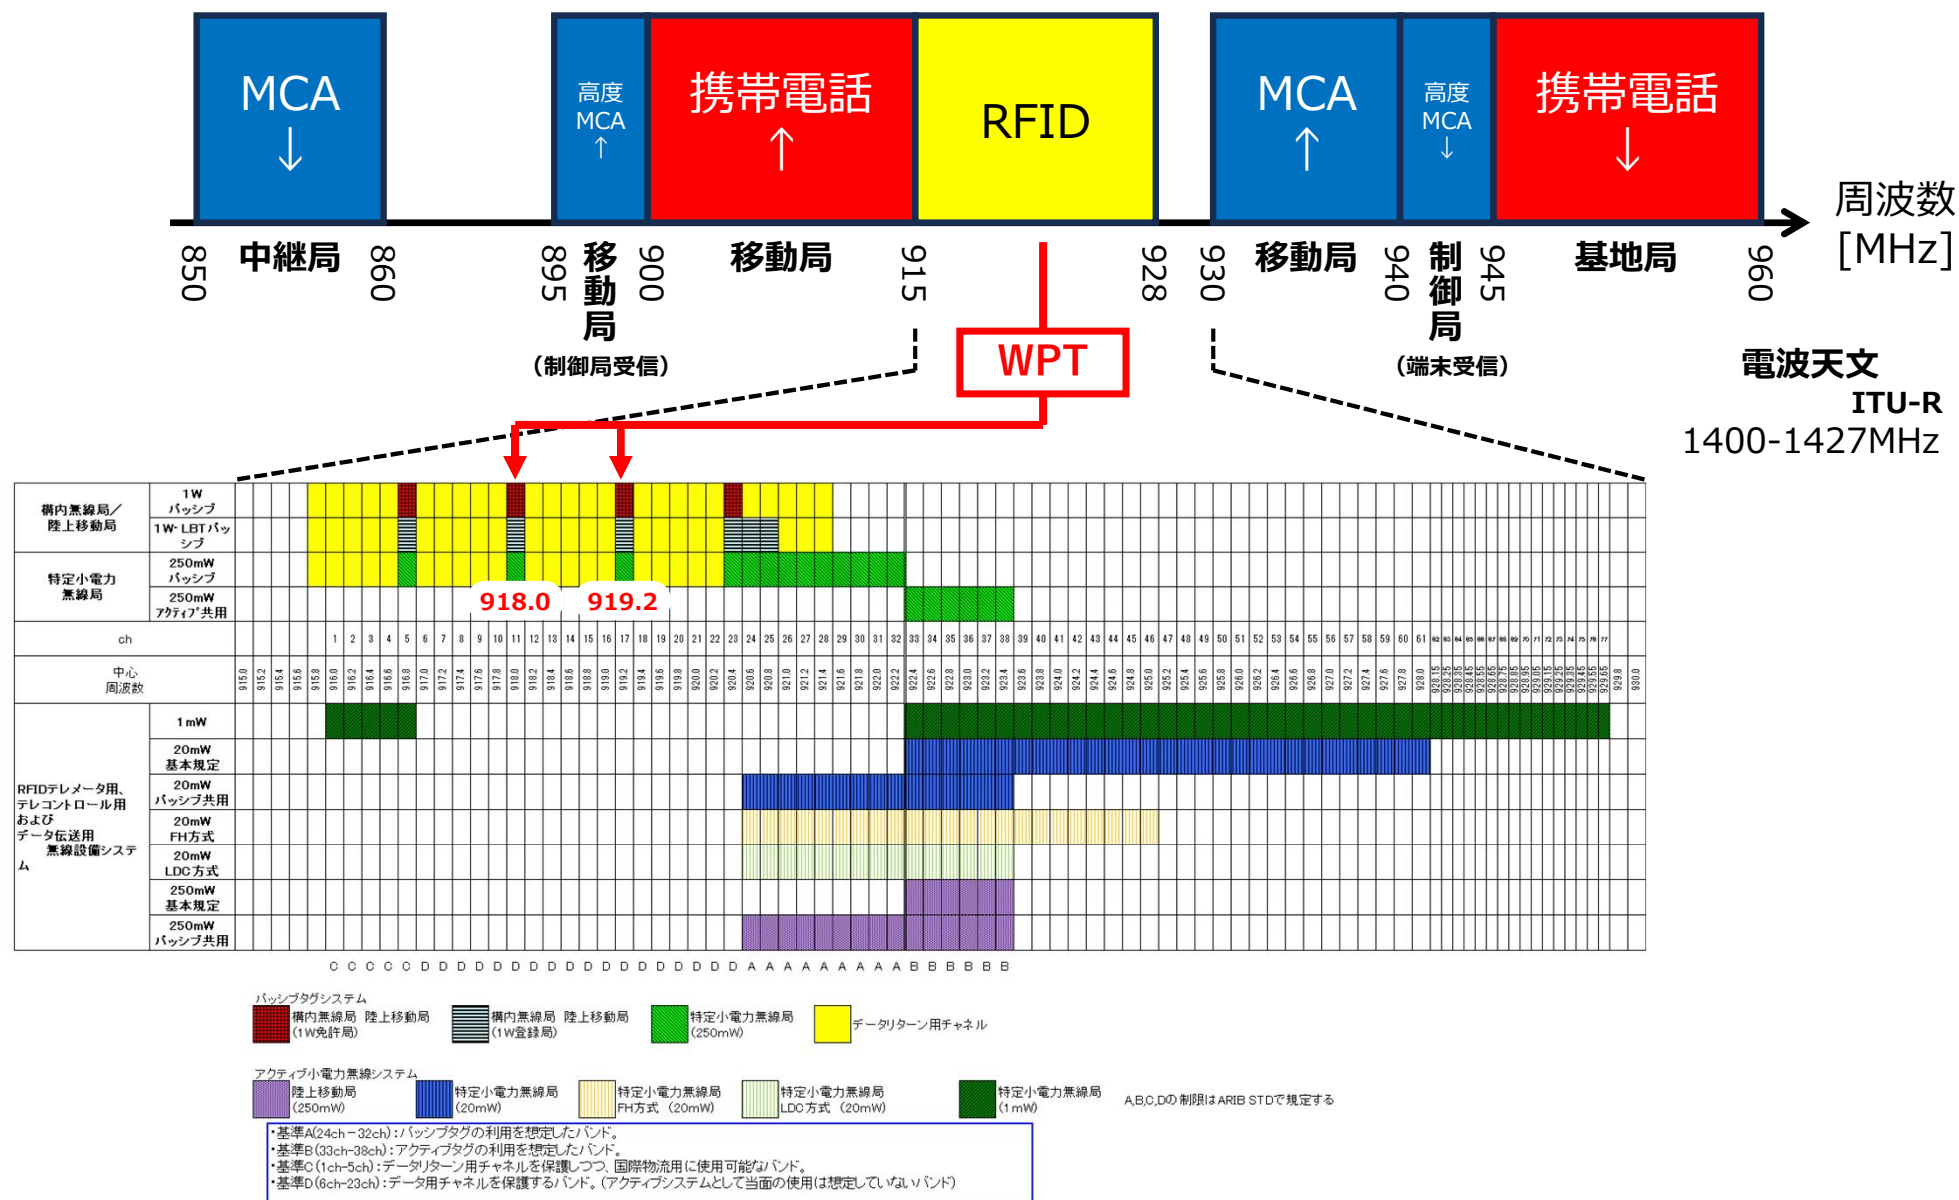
MCA ↓

高度 MCA ↑

携帯電話 ↑

RFID

MCA ↑

高度 MCA ↓

携帯電話 ↓

周波数 [MHz]

850 中継局 860

895 移動局 900 移動局 915

(制御局受信)

928 930 移動局 940 制御局 945 基地局 960

(端末受信)

電波天文 ITU-R 1400-1427MHz

WPT

918.0 919.2

| | | |
|---|---|---|
| 構内無線局／陸上移動局 | 1W パッシブ | |
| | 1W･LBTパッシブ | |
| 特定小電力無線局 | 250mW パッシブ | |
| | 250mW アクティブ共用 | |
| ch | | 1 2 3 4 5 6 7 8 9 10 11 12 13 14 15 16 17 18 19 20 21 22 23 24 25 26 27 28 29 30 31 32 33 34 35 36 37 38 39 40 41 42 43 44 45 46 47 48 49 50 51 52 53 54 55 56 57 58 59 60 61 62 63 64 65 66 67 68 69 70 71 72 73 74 75 76 77 |
| 中心周波数 | | 915.0 915.2 915.4 915.6 915.8 916.0 916.2 916.4 916.6 916.8 917.0 917.2 917.4 917.6 917.8 918.0 918.2 918.4 918.6 918.8 919.0 919.2 919.4 919.6 919.8 920.0 920.2 920.4 920.6 920.8 921.0 921.2 921.4 921.6 921.8 922.0 922.2 922.4 922.6 922.8 923.0 923.2 923.4 923.6 923.8 924.0 924.2 924.4 924.6 924.8 925.0 925.2 925.4 925.6 925.8 926.0 926.2 926.4 926.6 926.8 927.0 927.2 927.4 927.6 927.8 928.0 928.15 928.25 928.35 928.45 928.55 928.65 928.75 928.85 928.95 929.05 929.15 929.25 929.35 929.45 929.55 929.65 929.8 930.0 |
| RFIDテレメータ用、テレコントロール用およびデータ伝送用 無線設備システム | 1mW | |
| | 20mW 基本規定 | |
| | 20mW パッシブ共用 | |
| | 20mW FH方式 | |
| | 20mW LDC方式 | |
| | 250mW 基本規定 | |
| | 250mW パッシブ共用 | |

C C C C C D D D D D D D D D D D D D D D D D D A A A A A A A A A B B B B B B

パッシブタグシステム
構内無線局 陸上移動局 (1W免許局)
構内無線局 陸上移動局 (1W登録局)
特定小電力無線局 (250mW)
データリターン用チャネル

アクティブ小電力無線システム
陸上移動局 (250mW)
特定小電力無線局 (20mW)
特定小電力無線局 FH方式 (20mW)
特定小電力無線局 LDC方式 (20mW)
特定小電力無線局 (1mW)
A,B,C,Dの制限はARIB STDで規定する

・基準A(24ch－32ch)：パッシブタグの利用を想定したバンド。
・基準B(33ch-38ch)：アクティブタグの利用を想定したバンド。
・基準C(1ch-5ch)：データリターン用チャネルを保護しつつ、国際物流用に使用可能なバンド。
・基準D(6ch-23ch)：データ用チャネルを保護するバンド。(アクティブシステムとして当面の使用は想定していないバンド)